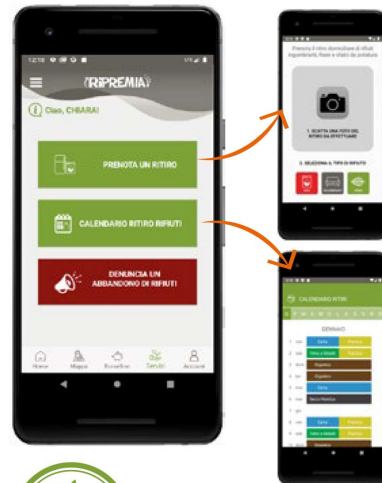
12:10

RIPREMIA

Ciao, CHIARA!

PRENOTA UN RITIRO

CALENDARIO RITIRO RIFIUTI

DENUNCIA UN ABBANDONO DI RIFIUTI

Home
Mappa
Ecocalline
Servizi
Account

Prenota il ritiro domiciliare di rifiuti ingombranti, Raee e sfalci da potatura

1. SCATTA UNA FOTO DEL RITIRO DA EFFETTUARE

2. SELEZIONA IL TIPO DI RIFIUTO

CALENDARIO RITIRI

GENNAIO

Carta
Plastica
Vetro e Metalli
Plastica
Organico
Organico
Carta
Secco Residuo
Carta
Plastica
Vetro e Metalli
Plastica
Organico